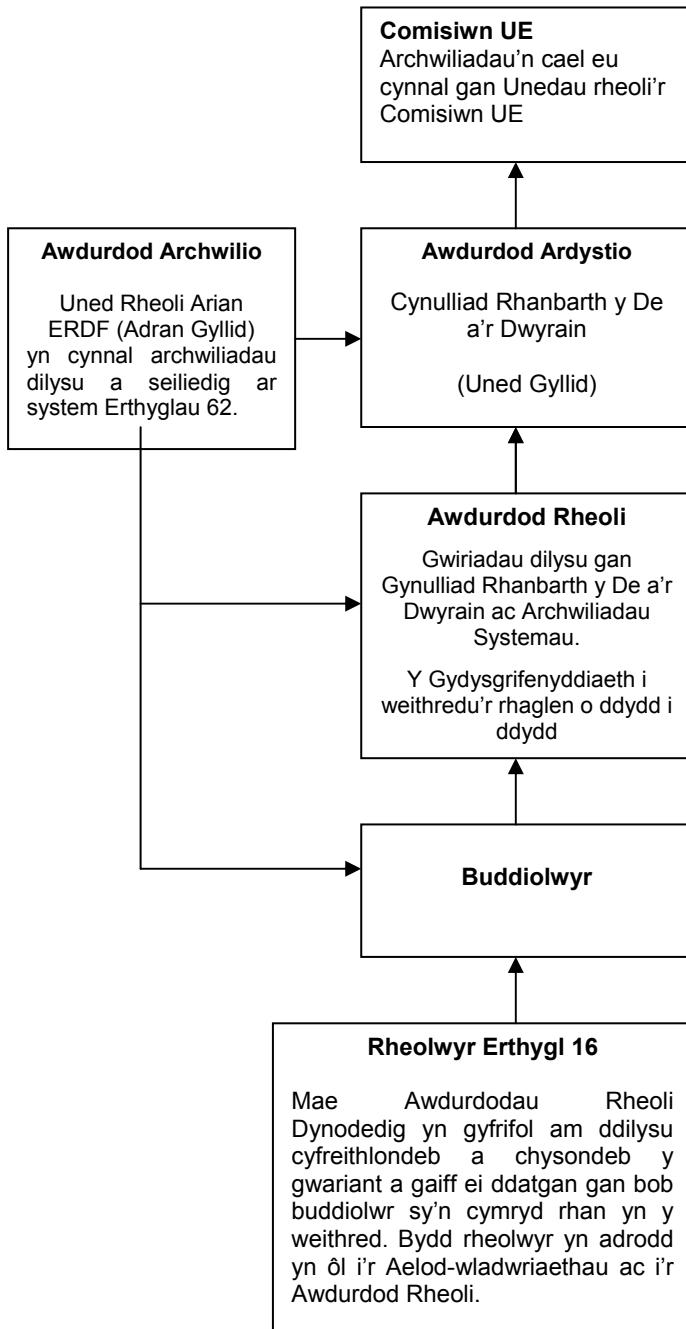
**Comisiwn UE**
Archwiliadau'n cael eu cynnal gan Unedau rheoli'r Comisiwn UE

**Awdurdod Archwilio**

Uned Rheoli Arian ERDF (Adran Gyllid) yn cynnal archwiliadau dilysu a seiliedig ar system Erthyglau 62.

**Awdurdod Ardystio**

Cynulliad Rhanbarth y De a'r Dwyrain

(Uned Gyllid)

**Awdurdod Rheoli**

Gwiriadau dilysu gan Gynulliad Rhanbarth y De a'r Dwyrain ac Archwiliadau Systemau.

Y Gydysgrifenyddiaeth i weithredu'r rhaglen o ddydd i ddydd

**Buddiolwyr**

**Rheolwyr Erthygl 16**

Mae Awdurdodau Rheoli Dynodedig yn gyfrifol am ddilysu cyfreithlondeb a chysondeb y gwariant a gaiff ei ddatgan gan bob buddiolwr sy'n cymryd rhan yn y weithred. Bydd rheolwyr yn adrodd yn ôl i'r Aelod-wladwriaethau ac i'r Awdurdod Rheoli.